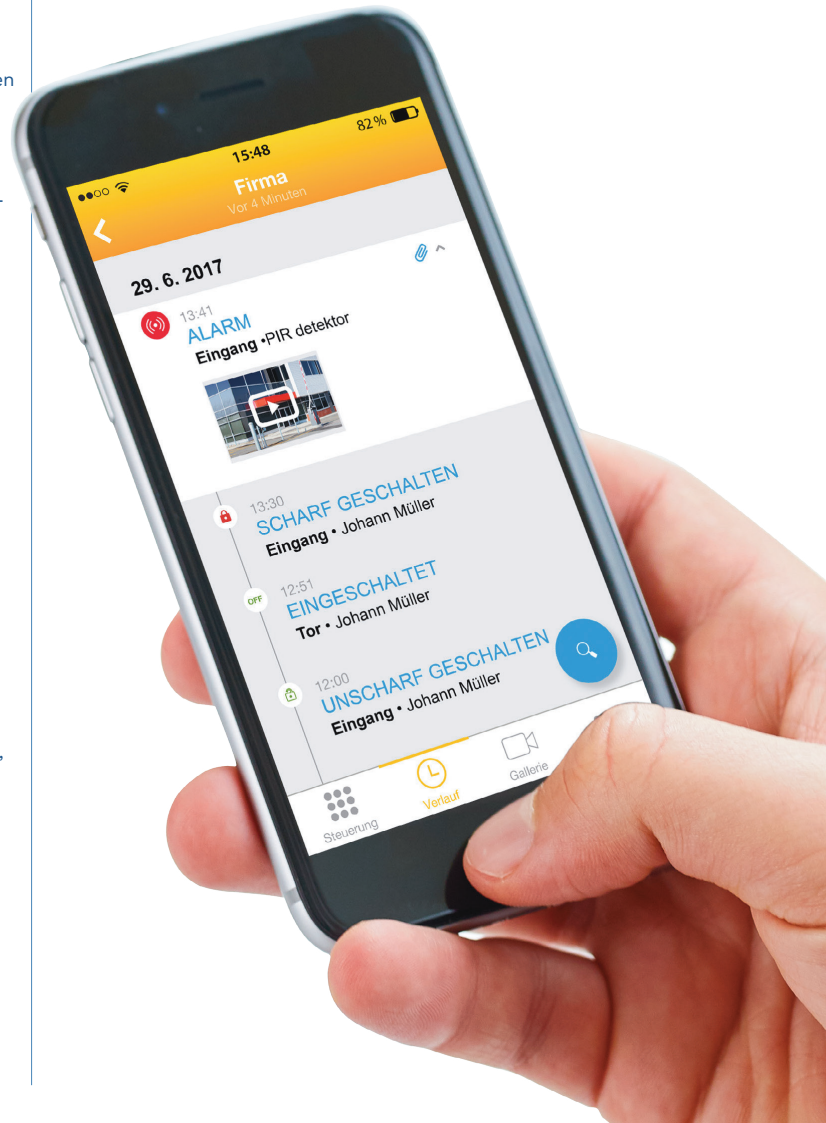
en

-

,

15:48
82 %
Firma
Vor 4 Minuten

29. 6. 2017

13:41
ALARM
Eingang •PIR detektor

13:30
SCHARF GESCHALTEN
Eingang • Johann Müller

OFF
12:51
EINGESCHALTET
Tor • Johann Müller

12:00
UNSCHARF GESCHALTEN
Eingang • Johann Müller

Steuerung
Verlauf
Gallerie